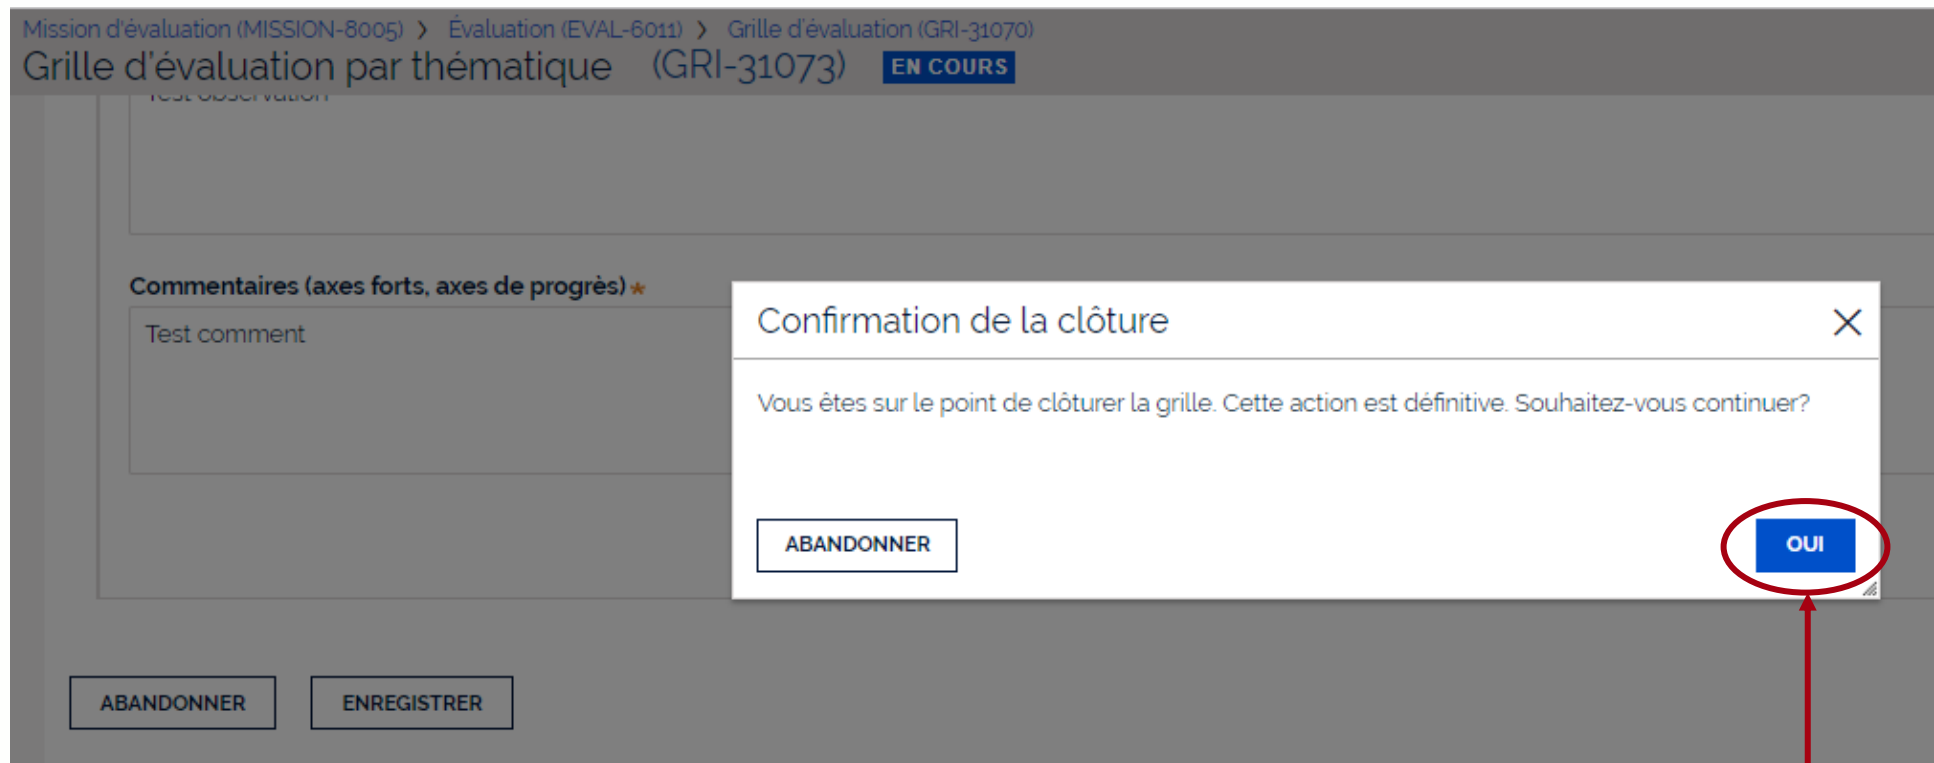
Mission d'évaluation (MISSION-8005) › Évaluation (EVAL-6011) › Grille d'évaluation (GRI-31070)

Grille d'évaluation par thématique (GRI-31073) EN COURS

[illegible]

Commentaires (axes forts, axes de progrès) *

Test comment

Confirmation de la clôture

Vous êtes sur le point de clôturer la grille. Cette action est définitive. Souhaitez-vous continuer?

ABANDONNER

OUI

ABANDONNER

ENREGISTRER